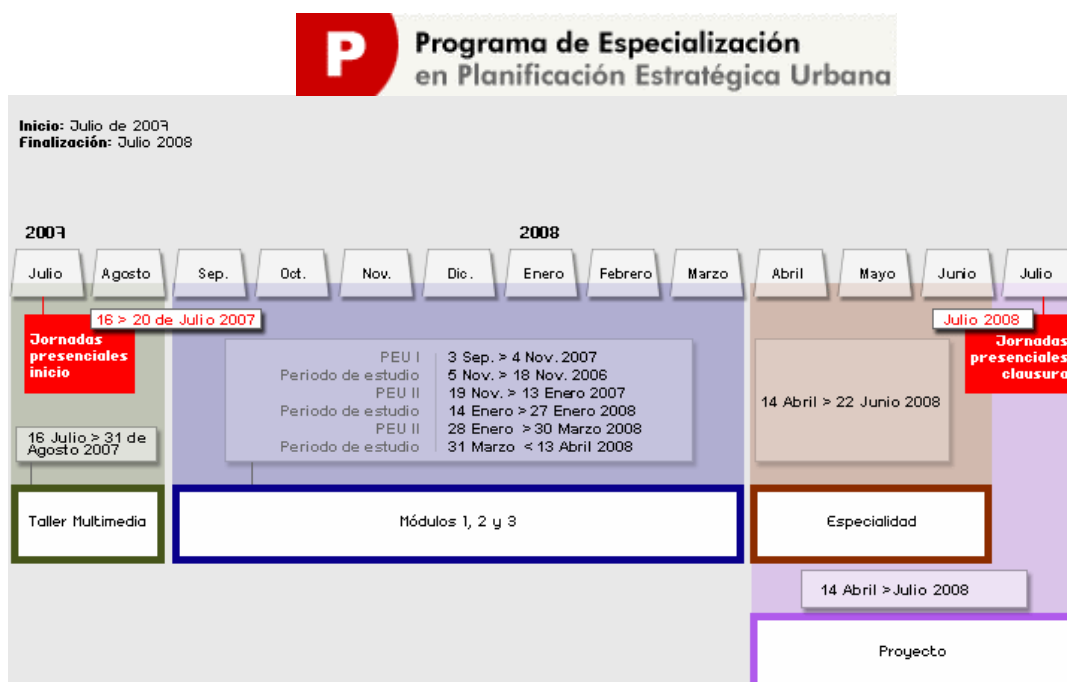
P

Programa de Especialización en Planificación Estratégica Urbana

Inicio: Julio de 2007
Finalización: Julio 2008

2007

2008

Julio | Agosto | Sep. | Oct. | Nov. | Dic. | Enero | Febrero | Marzo | Abril | Mayo | Junio | Julio

16 > 20 de Julio 2007

Jornadas presenciales inicio

| PEU I | 3 Sep. > 4 Nov. 2007 |
|---|---|
| Periodo de estudio | 5 Nov. > 18 Nov. 2006 |
| PEU II | 19 Nov. > 13 Enero 2007 |
| Periodo de estudio | 14 Enero > 27 Enero 2008 |
| PEU II | 28 Enero > 30 Marzo 2008 |
| Periodo de estudio | 31 Marzo < 13 Abril 2008 |

14 Abril > 22 Junio 2008

Julio 2008

Jornadas presenciales clausura

16 Julio > 31 de Agosto 2007

Taller Multimedia

Módulos 1, 2 y 3

Especialidad

14 Abril > Julio 2008

Proyecto